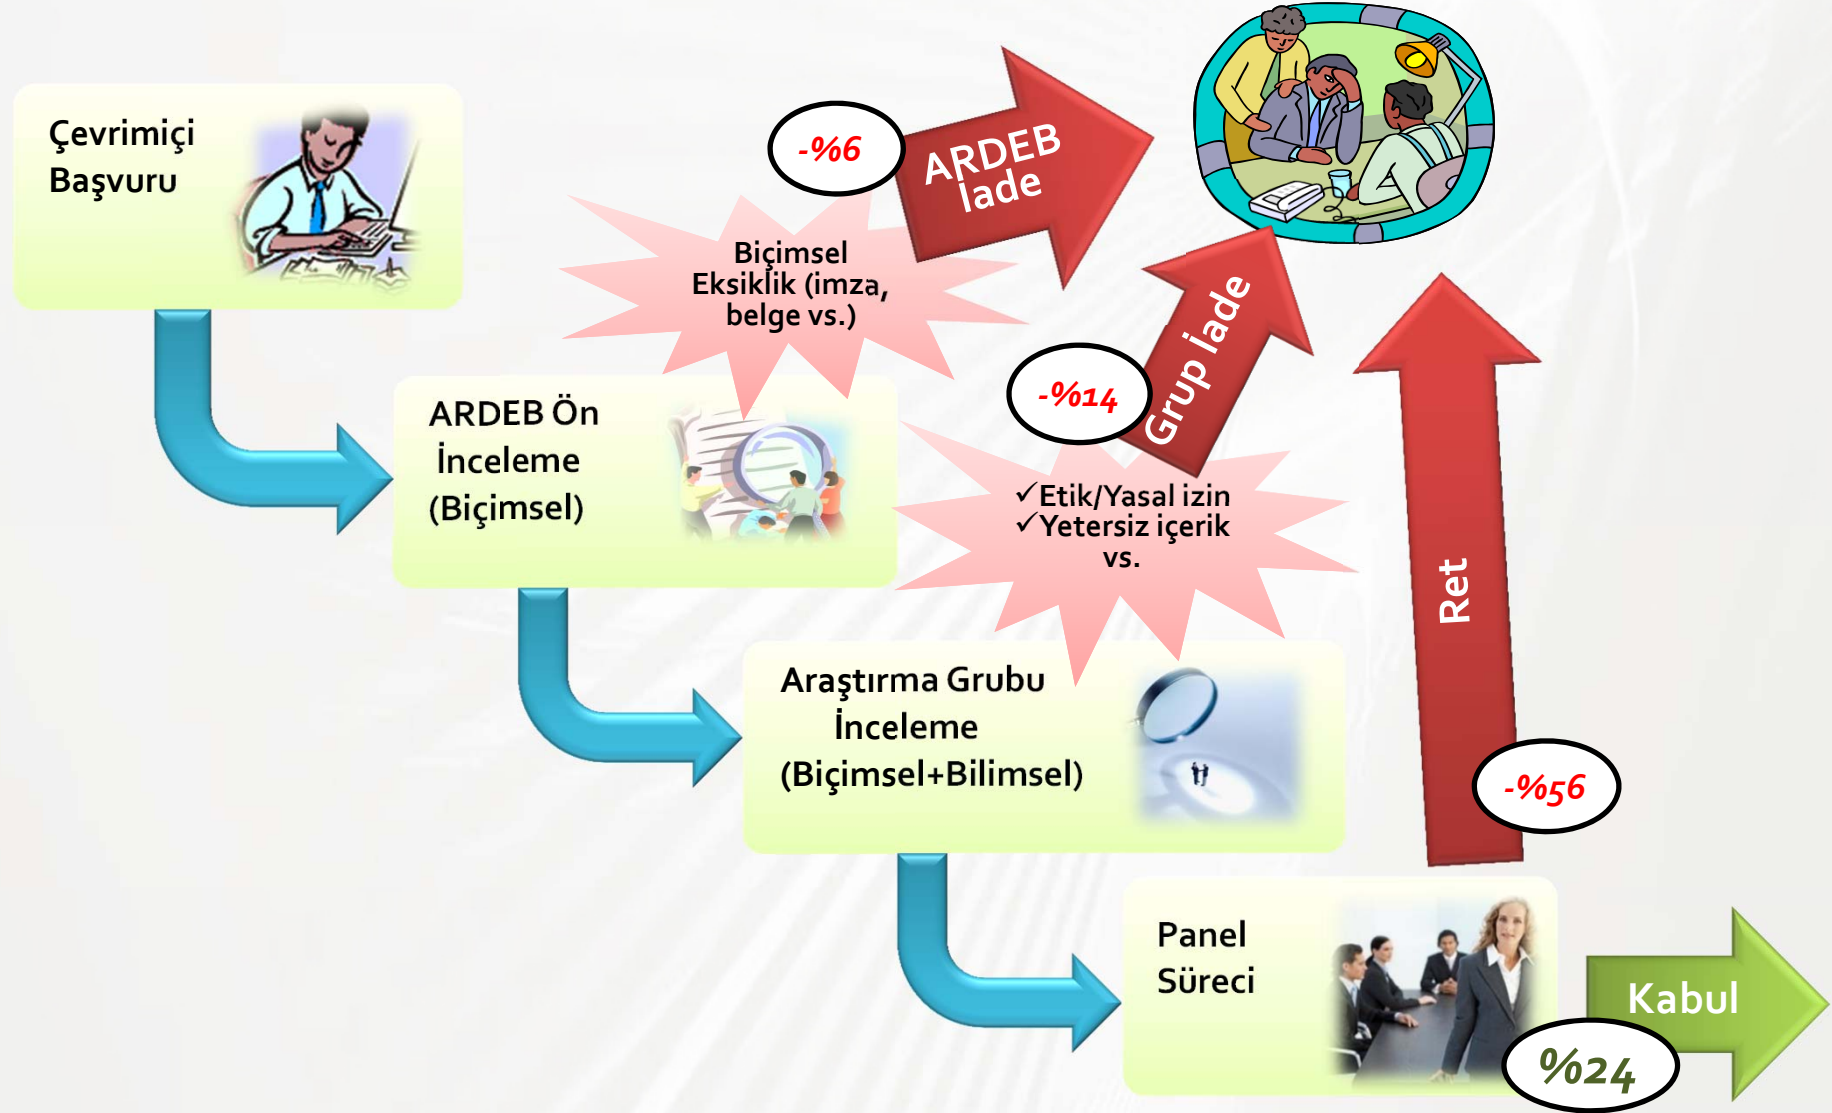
Çevrimiçi Başvuru

-%6

ARDEB İade

Biçimsel Eksiklik (imza, belge vs.)

ARDEB Ön İnceleme (Biçimsel)

-%14

Grup İade

✓Etik/Yasal izin
✓Yetersiz içerik
vs.

Araştırma Grubu İnceleme (Biçimsel+Bilimsel)

Ret

-%56

Panel Süreci

Kabul

%24